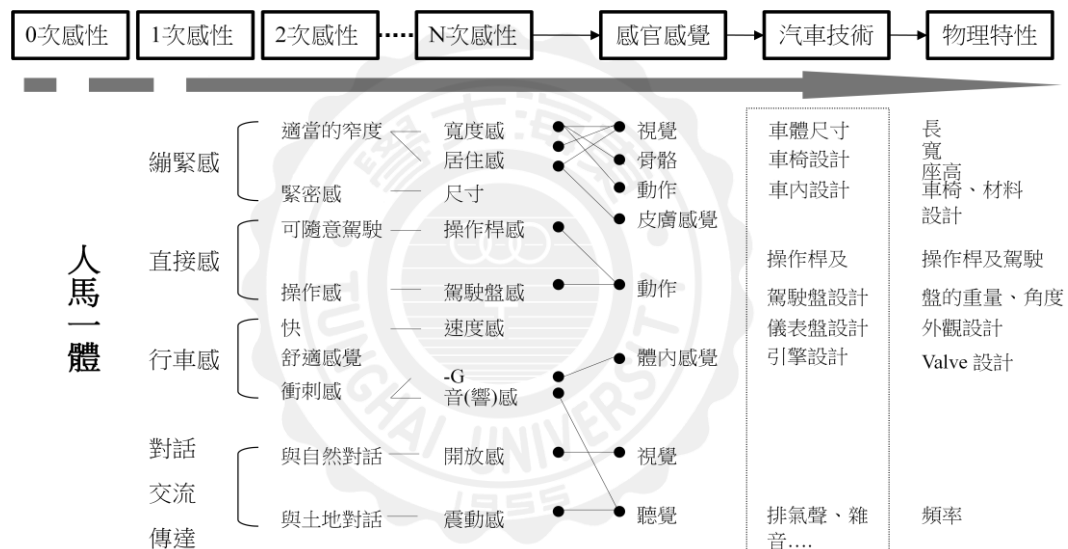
0次感性　1次感性　2次感性　N次感性　感官感覺　汽車技術　物理特性

人馬一體

繃緊感
適當的窄度　寬度感
居住感
緊密感　尺寸

視覺
骨骼
動作
皮膚感覺

車體尺寸
車椅設計
車內設計

長
寬
座高
車椅、材料設計

直接感
可隨意駕駛　操作桿感
操作感　駕駛盤感

動作

操作桿及
駕駛盤設計

操作桿及駕駛
盤的重量、角度

行車感
快　速度感
舒適感覺
衝刺感　-G
音(響)感

體內感覺

儀表盤設計
引擎設計

外觀設計
Valve 設計

對話
交流
傳達
與自然對話　開放感
與土地對話　震動感

視覺
聽覺

排氣聲、雜音....

頻率